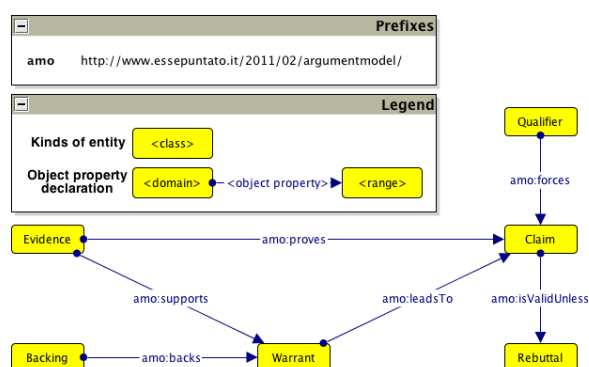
Prefixes

amo http://www.essepuntato.it/2011/02/argumentmodel/

Legend

Kinds of entity <class>

Object property declaration <domain> <object property> <range>

Qualifier

amo:forces

Evidence

amo:proves

Claim

amo:supports

amo:leadsTo

amo:isValidUnless

Backing

amo:backs

Warrant

Rebuttal